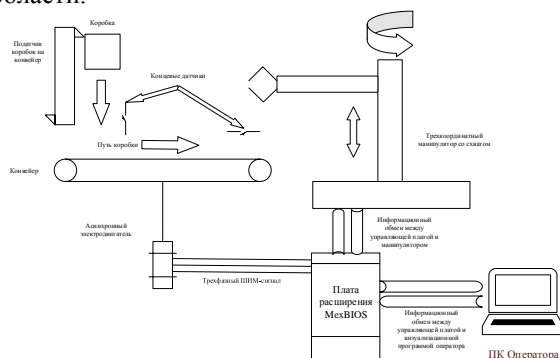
области:

Коробка

Податчик коробок на конвейер

Концевые датчики

Путь коробки

Конвейер

Трехкоординатный манипулятор со схватом

Информационный обмен между управляющей платой и манипулятором

Асинхронный электродвигатель

Трехфазный ШИМ-сигнал

Плата расширения MexBIOS

Информационный обмен между управляющей платой и визуализационной программой оператора

ПК Оператора